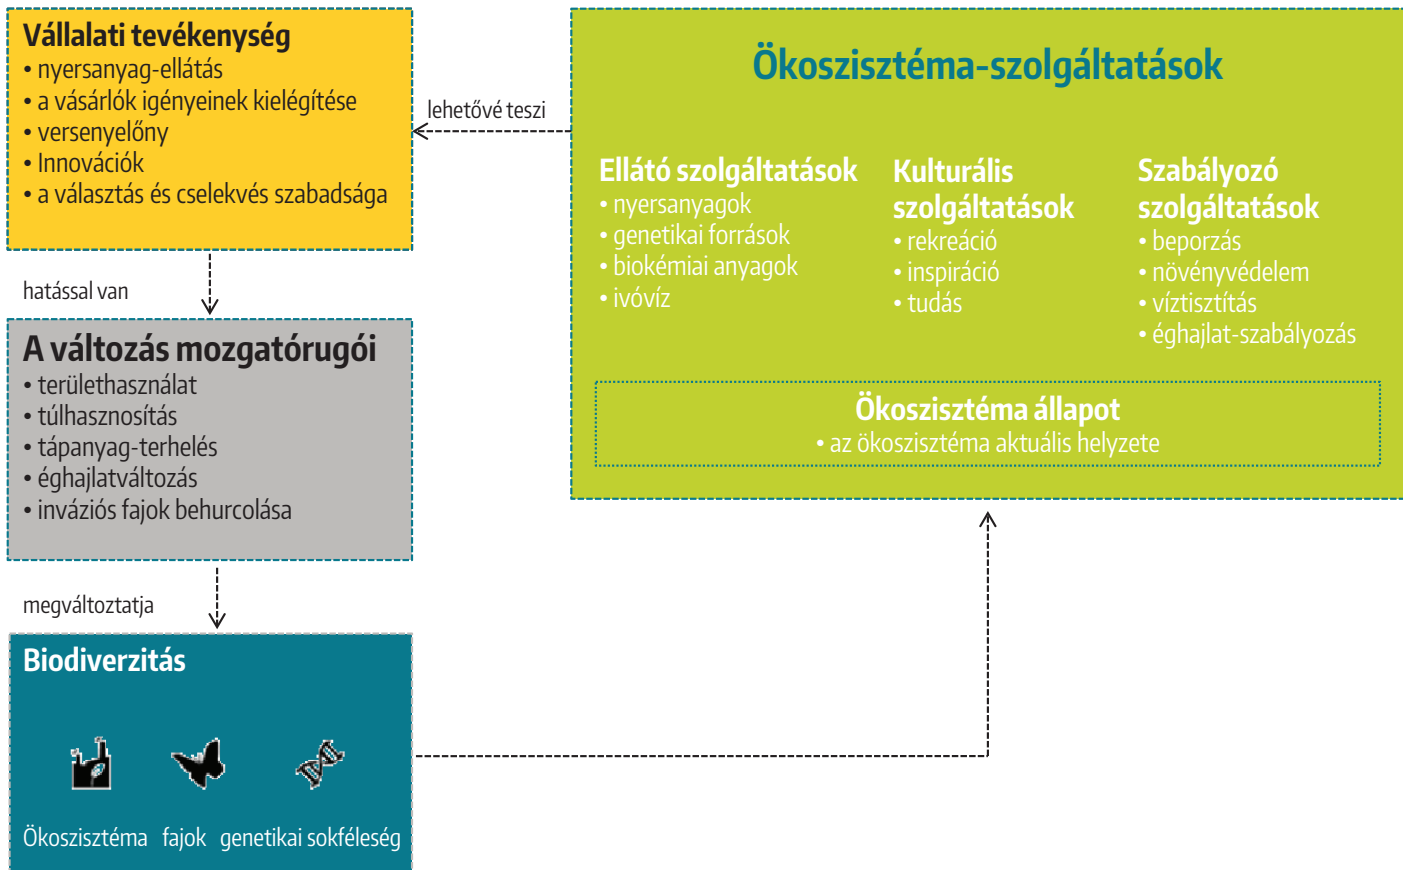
Vállalati tevékenység
• nyersanyag-ellátás
• a vásárlók igényeinek kielégítése
• versenyelőny
• Innovációk
• a választás és cselekvés szabadsága

lehetővé teszi

Ökoszisztéma-szolgáltatások

Ellátó szolgáltatások
• nyersanyagok
• genetikai források
• biokémiai anyagok
• ivóvíz

Kulturális szolgáltatások
• rekreáció
• inspiráció
• tudás

Szabályozó szolgáltatások
• beporzás
• növényvédelem
• víztisztítás
• éghajlat-szabályozás

Ökoszisztéma állapot
• az ökoszisztéma aktuális helyzete

hatással van

A változás mozgatórugói
• területhasználat
• túlhasznosítás
• tápanyag-terhelés
• éghajlatváltozás
• inváziós fajok behurcolása

megváltoztatja

Biodiverzitás

Ökoszisztéma fajok genetikai sokféleség